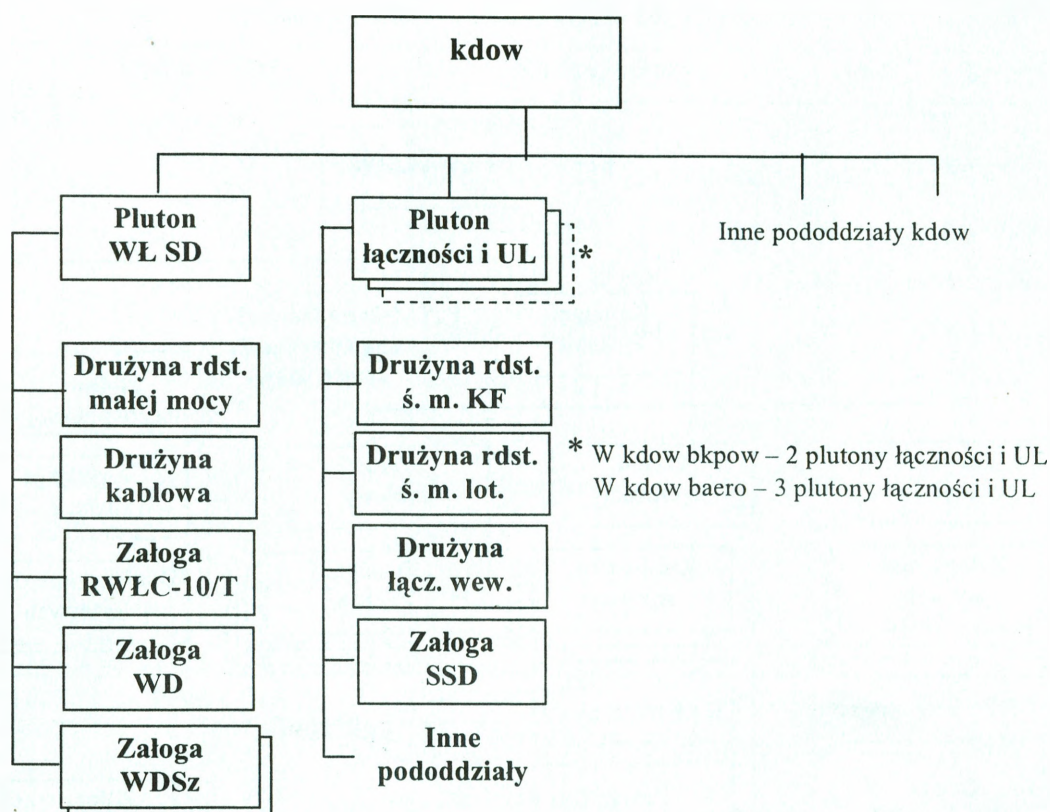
kdow

Pluton WŁ SD

Pluton łączności i UL

*

Inne pododdziały kdow

Drużyna rdst. małej mocy

Drużyna kablowa

Załoga RWŁC-10/T

Załoga WD

Załoga WDSz

Drużyna rdst. ś. m. KF

Drużyna rdst. ś. m. lot.

Drużyna łącz. wew.

Załoga SSD

Inne pododdziały

* W kdow bkpow – 2 plutony łączności i UL
W kdow baero – 3 plutony łączności i UL